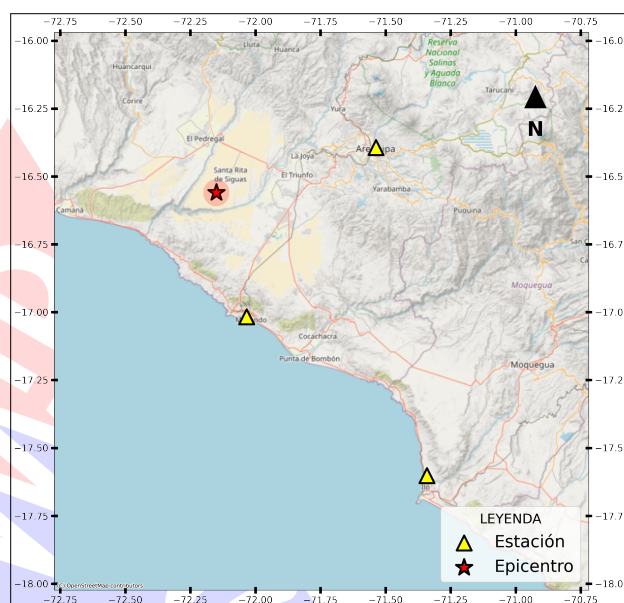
−72.75 −72.50 −72.25 −72.00 −71.75 −71.50 −71.25 −71.00 −70.75

−16.00
−16.25
−16.50
−16.75
−17.00
−17.25
−17.50
−17.75
−18.00

−16.0
−16.2
−16.5
−16.7
−17.0
−17.2
−17.5
−17.7
−18.0

N

Lluta
Huanca
Huancarqui
Corire
Reserva Nacional Salinas y Aguada Blanca
Tarucani
Yura
El Pedregal
Arequipa
La Joya
Santa Rita de Siguas
El Triunfo
Yarabamba
Camaná
Puquina
Moquegua
Cocachacra
Punta de Bombón
Moquegua
Ilo

LEYENDA
Estación
Epicentro

© OpenStreetMap contributors

−72.75 −72.50 −72.25 −72.00 −71.75 −71.50 −71.25 −71.00 −70.75